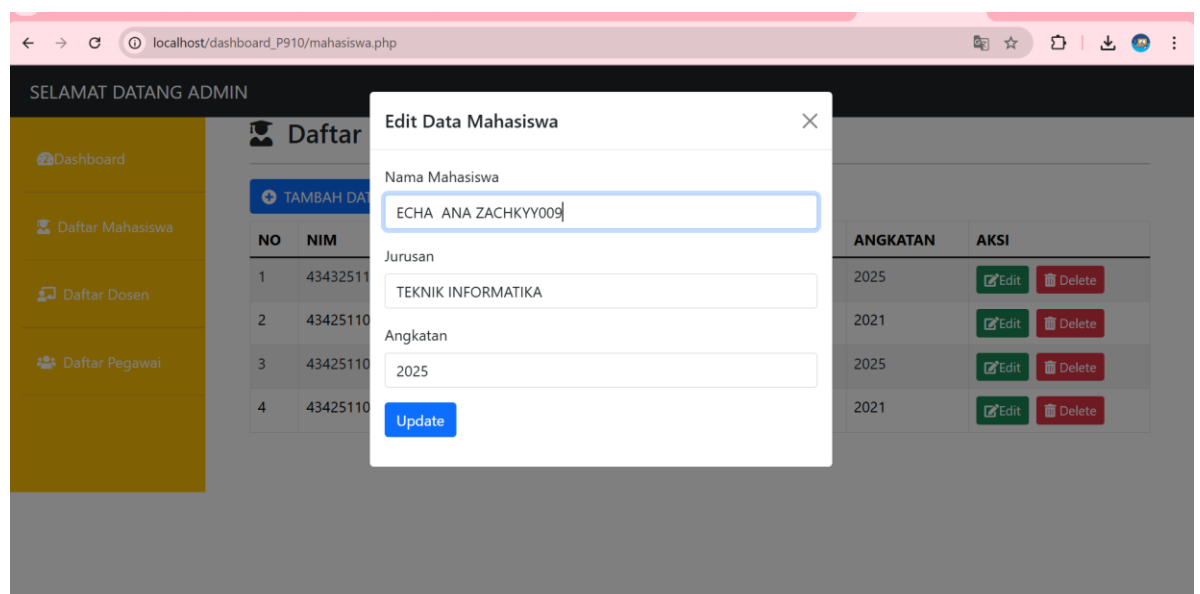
localhost/dashboard_P910/mahasiswa.php

SELAMAT DATANG ADMIN

Dashboard

Daftar Mahasiswa

Daftar Dosen

Daftar Pegawai

Daftar

TAMBAH DAT

| NO | NIM | ANGKATAN | AKSI |
|---|---|---|---|
| 1 | 43432511 | 2025 | Edit Delete |
| 2 | 43425110 | 2021 | Edit Delete |
| 3 | 43425110 | 2025 | Edit Delete |
| 4 | 43425110 | 2021 | Edit Delete |

Edit Data Mahasiswa

Nama Mahasiswa

ECHA ANA ZACHKYY009

Jurusan

TEKNIK INFORMATIKA

Angkatan

2025

Update